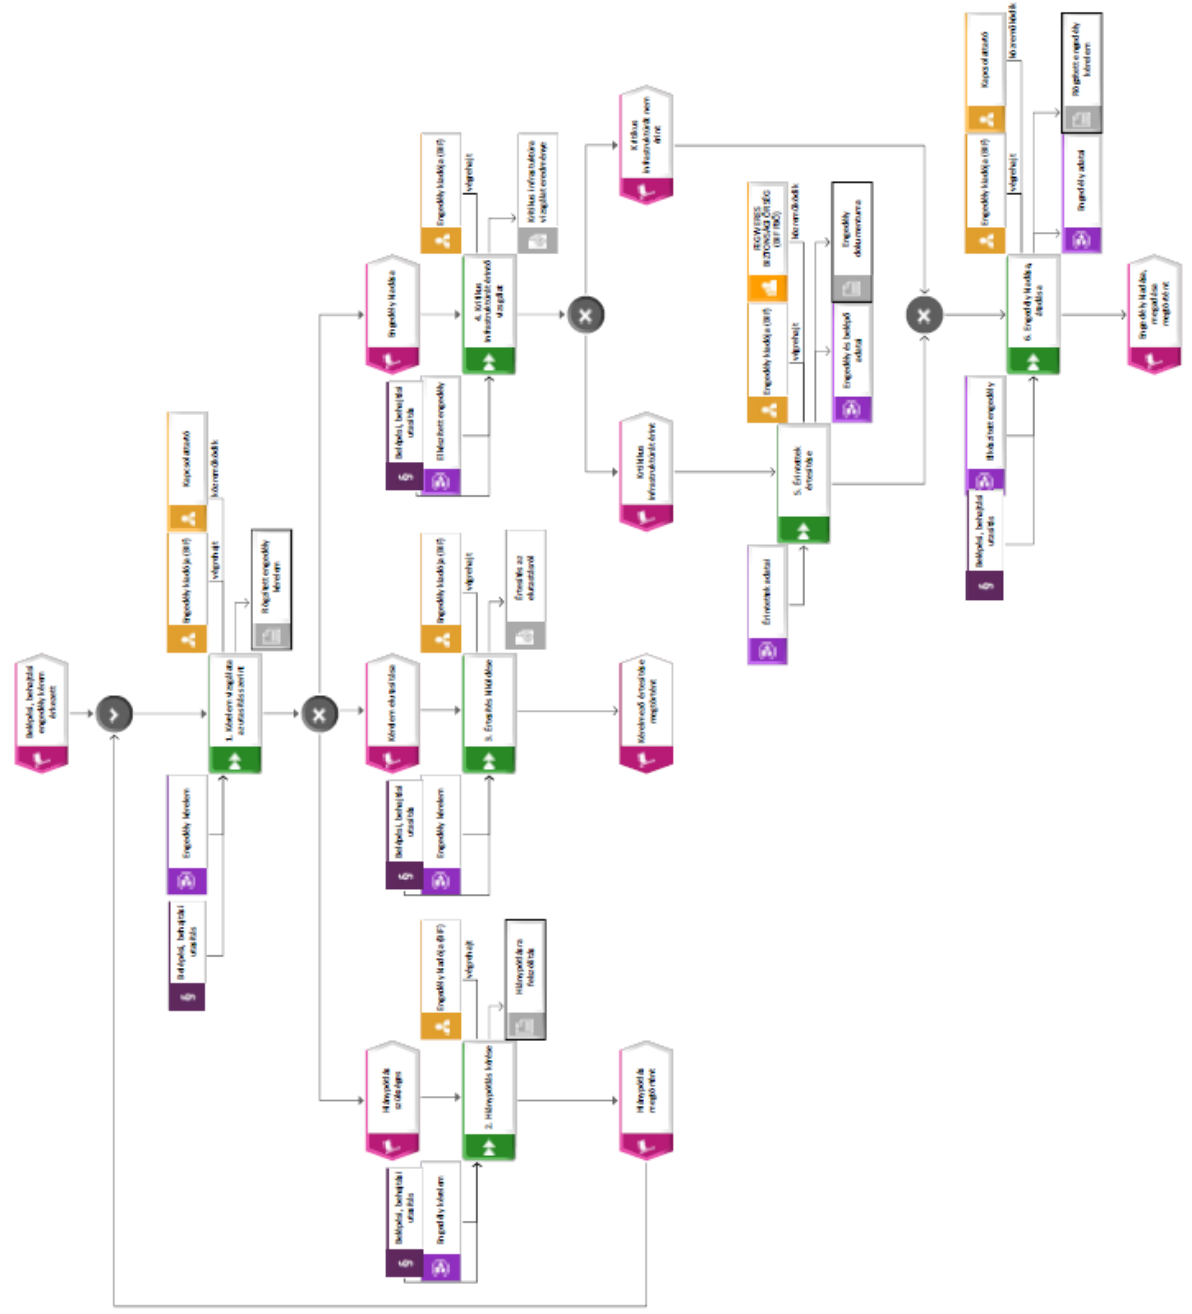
Belépési, behajtási engedély iránti kérelem érkezett

Kapcsolattartó

Közreműködik

Engedély kiadója (BIF)

Végrehajt

Rögzített engedély kérelem

1. Kérelem vizsgálata szempontok szerint

Engedély kérelem

Belépési, behajtási utasítás

Engedély kiadása

Engedély kiadója (BIF)

Végrehajt

Kritikus infrastruktúra vizsgálat eredménye

4. Kritikus infrastruktúrát érintő vizsgálat

Belépési, behajtási utasítás

Érvényes engedély

Kritikus infrastruktúrát nem érint

Kritikus infrastruktúrát érint

Kérelem elutasítása

Engedély kiadója (BIF)

Végrehajt

Értesítés az elutasításról

3. Értesítés kiküldése

Belépési, behajtási utasítás

Engedély kérelem

Kérelmező értesítése megtörtént

Hiánypótlás szükséges

Engedély kiadója (BIF)

Végrehajt

Hiánypótlásra felszólítás

2. Hiánypótlás kérése

Belépési, behajtási utasítás

Engedély kérelem

Hiánypótlás megtörtént

FEGYVERES BIZTONSÁGI ŐRSÉG (BIF FBŐ)

Közreműködik

Engedély kiadója (BIF)

Végrehajt

Engedély dokumentuma

Engedély és belépő adatai

5. Érintettek értesítése

Érintettek adatai

Kapcsolattartó

Közreműködik

Engedély kiadója (BIF)

Végrehajt

Rögzített engedély kérelem

Engedély adatai

6. Engedély kiadása, átadása

Érvényes engedély

Belépési, behajtási utasítás

Engedély kiadása, megadása megtörtént